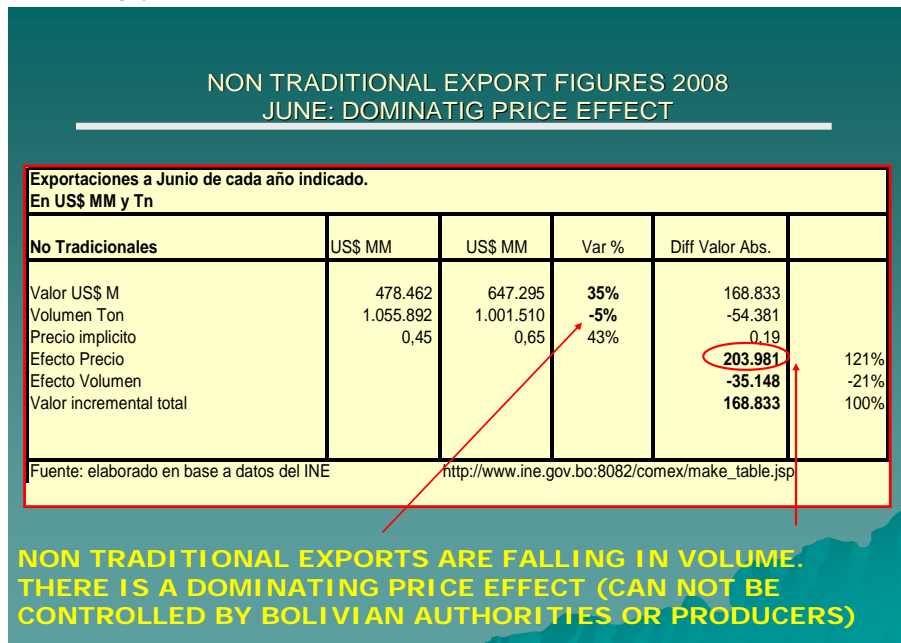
NON TRADITIONAL EXPORT FIGURES 2008
JUNE: DOMINATIG PRICE EFFECT

Exportaciones a Junio de cada año indicado.
En US$ MM y Tn

| No Tradicionales | US$ MM | US$ MM | Var % | Diff Valor Abs. | |
|---|---|---|---|---|---|
| Valor US$ M | 478.462 | 647.295 | 35% | 168.833 | |
| Volumen Ton | 1.055.892 | 1.001.510 | -5% | -54.381 | |
| Precio implicito | 0,45 | 0,65 | 43% | 0.19 | |
| Efecto Precio | | | | 203.981 | 121% |
| Efecto Volumen | | | | -35.148 | -21% |
| Valor incremental total | | | | 168.833 | 100% |

Fuente: elaborado en base a datos del INE http://www.ine.gov.bo:8082/comex/make_table.jsp

NON TRADITIONAL EXPORTS ARE FALLING IN VOLUME. THERE IS A DOMINATING PRICE EFFECT (CAN NOT BE CONTROLLED BY BOLIVIAN AUTHORITIES OR PRODUCERS)